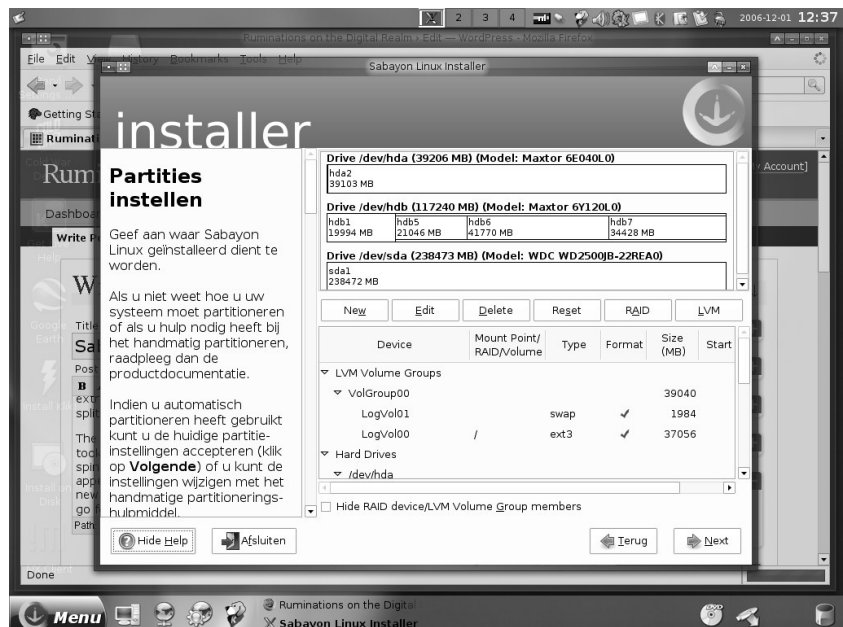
2 3 4 2006-12-01 12:37

Ruminations on the Digital Realm › Edit — WordPress - Mozilla Firefox

File Edit View History Bookmarks Tools Help

Getting St

Ruminati

Rum

Dashboa

Write P

W

Title

Sa

Post

B

ext

spli

The

too

spi

app

nev

go

Path

Account]

Done

Sabayon Linux Installer

installer

Partities instellen

Geef aan waar Sabayon Linux geïnstalleerd dient te worden.

Als u niet weet hoe u uw systeem moet partitioneren of als u hulp nodig heeft bij het handmatig partitioneren, raadpleeg dan de productdocumentatie.

Indien u automatisch partitioneren heeft gebruikt kunt u de huidige partitie-instellingen accepteren (klik op **Volgende**) of u kunt de instellingen wijzigen met het handmatige partitionerings-hulpmiddel.

Drive /dev/hda (39206 MB) (Model: Maxtor 6E040L0)

hda2
39103 MB

Drive /dev/hdb (117240 MB) (Model: Maxtor 6Y120L0)

hdb1
19994 MB

hdb5
21046 MB

hdb6
41770 MB

hdb7
34428 MB

Drive /dev/sda (238473 MB) (Model: WDC WD2500JB-22REA0)

sda1
238472 MB

New Edit Delete Reset RAID LVM

| Device | Mount Point/ RAID/Volume | Type | Format | Size (MB) | Start |
|---|---|---|---|---|---|
| ▽ LVM Volume Groups | | | | | |
| ▽ VolGroup00 | | | | 39040 | |
| LogVol01 | | swap | ✓ | 1984 | |
| LogVol00 | / | ext3 | ✓ | 37056 | |
| ▽ Hard Drives | | | | | |
| ▽ /dev/hda | | | | | |

Hide RAID device/LVM Volume Group members

Hide Help Afsluiten Terug Next

Menu Ruminations on the Digital Sabayon Linux Installer

Google Earth

Install Kli

Install on Disk

Recent